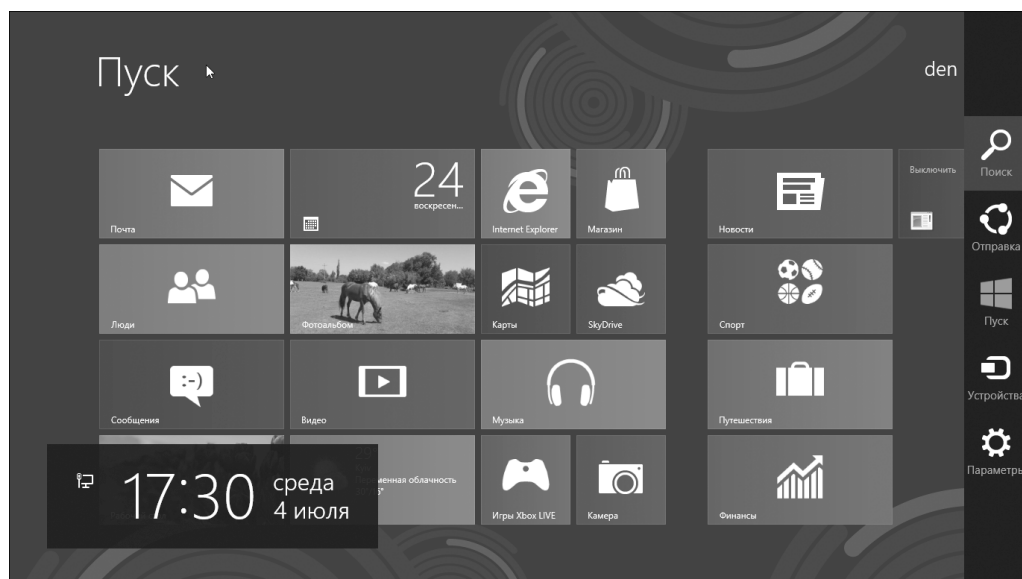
Пуск

den

Почта

24
воскресен...

Internet Explorer

Магазин

Новости

Выключить

Поиск

Отправка

Люди

Фотоальбом

Карты

SkyDrive

Спорт

Пуск

Сообщения

Видео

Музыка

Путешествия

Устройства

Параметры

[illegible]менная облачность

Игры Xbox LIVE

Камера

Финансы

17:30 среда
4 июля